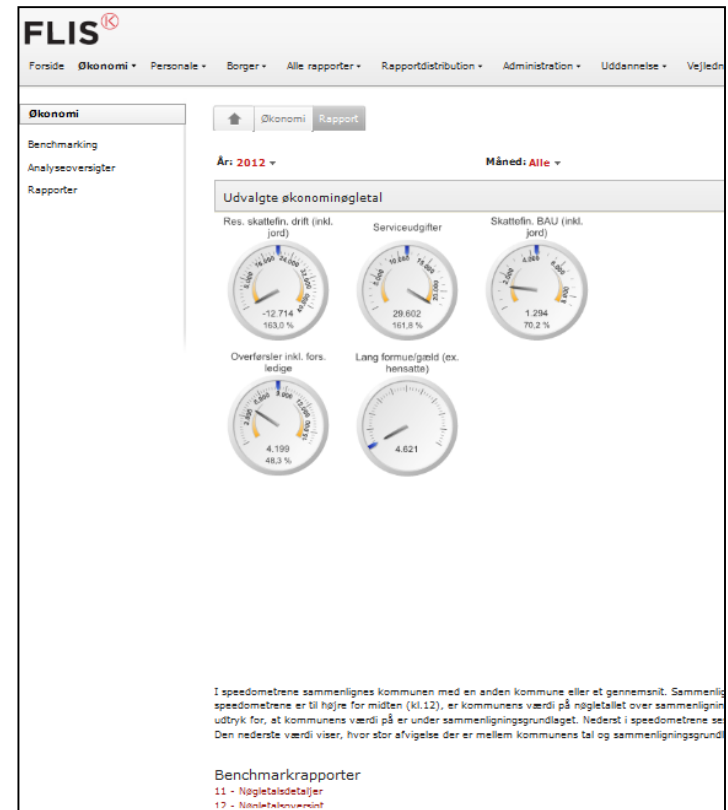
FLIS®

Forside Økonomi ▾ Personale ▾ Borger ▾ Alle rapporter ▾ Rapportdistribution ▾ Administration ▾ Uddannelse ▾ Vejledn

Økonomi

Benchmarking

Analyseoversigter

Rapporter

Økonomi Rapport

År: 2012 ▾

Måned: Alle ▾

Udvalgte økonominøgletal

Res. skattefin. drift (inkl. jord)

-12.714
163,0 %

Serviceudgifter

29.602
161,8 %

Skattefin. BAU (inkl. jord)

1.294
70,2 %

Overførsler inkl. fors. ledige

4.199
48,3 %

Lang formue/gæld (ex. hensatte)

4.621

I speedometrene sammenlignes kommunen med en anden kommune eller et gennemsnit. Sammenlig speedometrene er til højre for midten (kl.12), er kommunens værdi på nøgletallet over sammenlignin udtryk for, at kommunens værdi på er under sammenligningsgrundlaget. Nederst i speedometrene se Den nederste værdi viser, hvor stor afvigelse der er mellem kommunens tal og sammenligningsgrundl

Benchmarkrapporter
11 - Nøgletalsdetaljer
12 - Nøgletalsoversigt